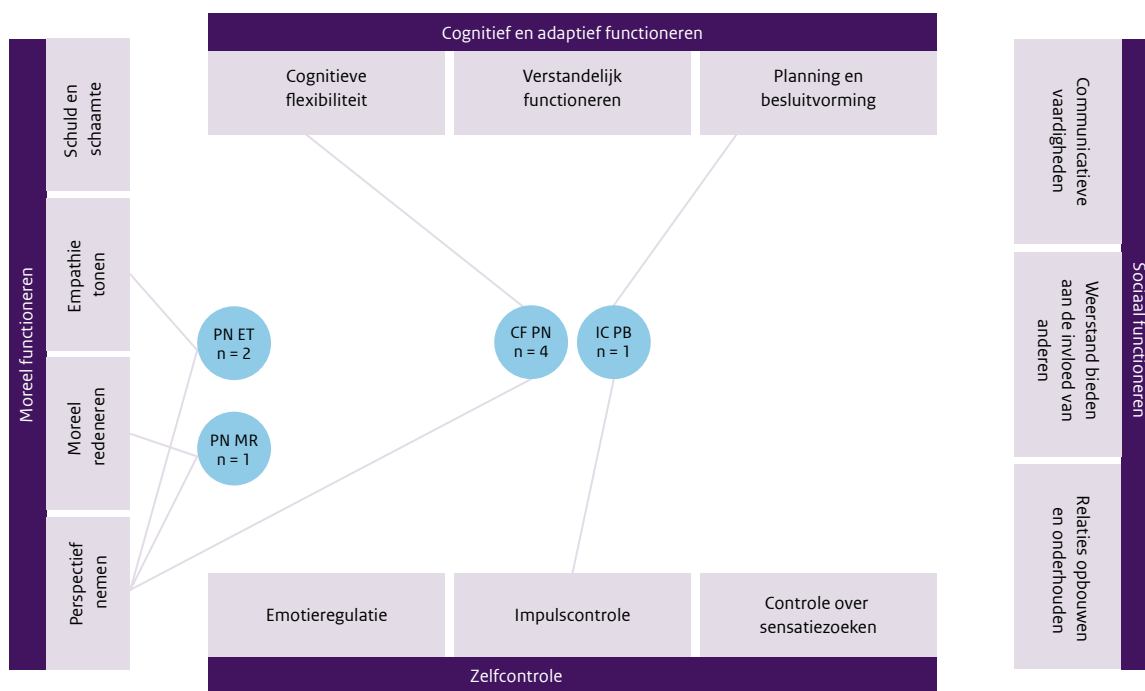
Cognitief en adaptief functioneren

Cognitieve flexibiliteit

Verstandelijk functioneren

Planning en besluitvorming

Moreel functioneren

Schuld en schaamte

Empathie tonen

Moreel redeneren

Perspectief nemen

PN ET
n = 2

PN MR
n = 1

CF PN
n = 4

IC PB
n = 1

Sociaal functioneren

Communicatieve vaardigheden

Weerstand bieden aan de invloed van anderen

Relaties opbouwen en onderhouden

Emotieregulatie

Impulscontrole

Controle over sensatiezoeken

Zelfcontrole